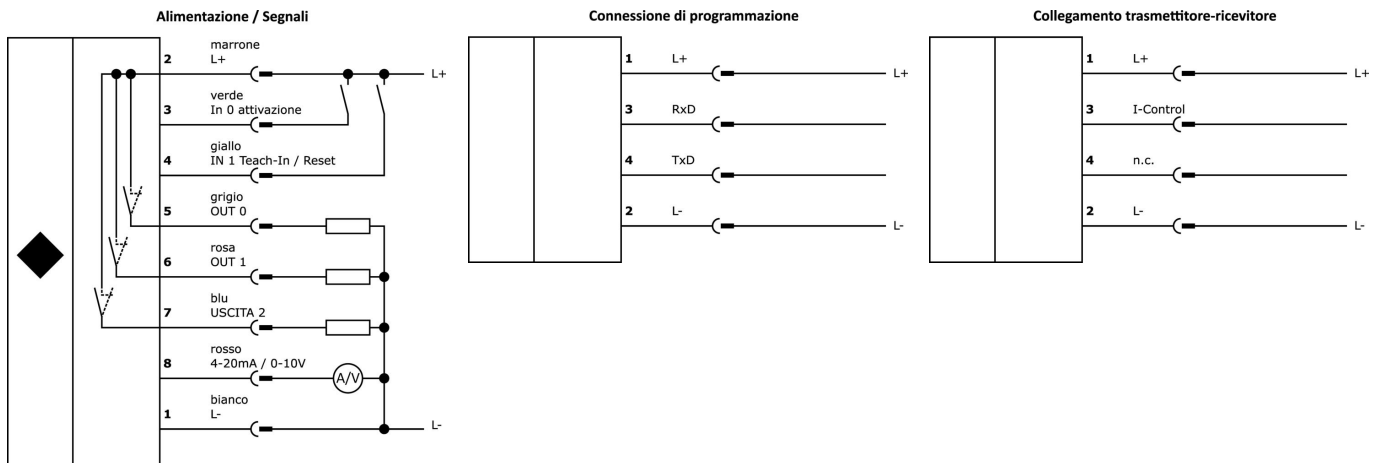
Alimentazione / Segnali

2 marrone L+
L+
3 verde In 0 attivazione
4 giallo IN 1 Teach-In / Reset
5 grigio OUT 0
6 rosa OUT 1
7 blu USCITA 2
8 rosso 4-20mA / 0-10V
A/V
1 bianco L-
L-

Connessione di programmazione

1 L+
L+
3 RxD
4 TxD
2 L-
L-

Collegamento trasmettitore-ricevitore

1 L+
L+
3 I-Control
4 n.c.
2 L-
L-